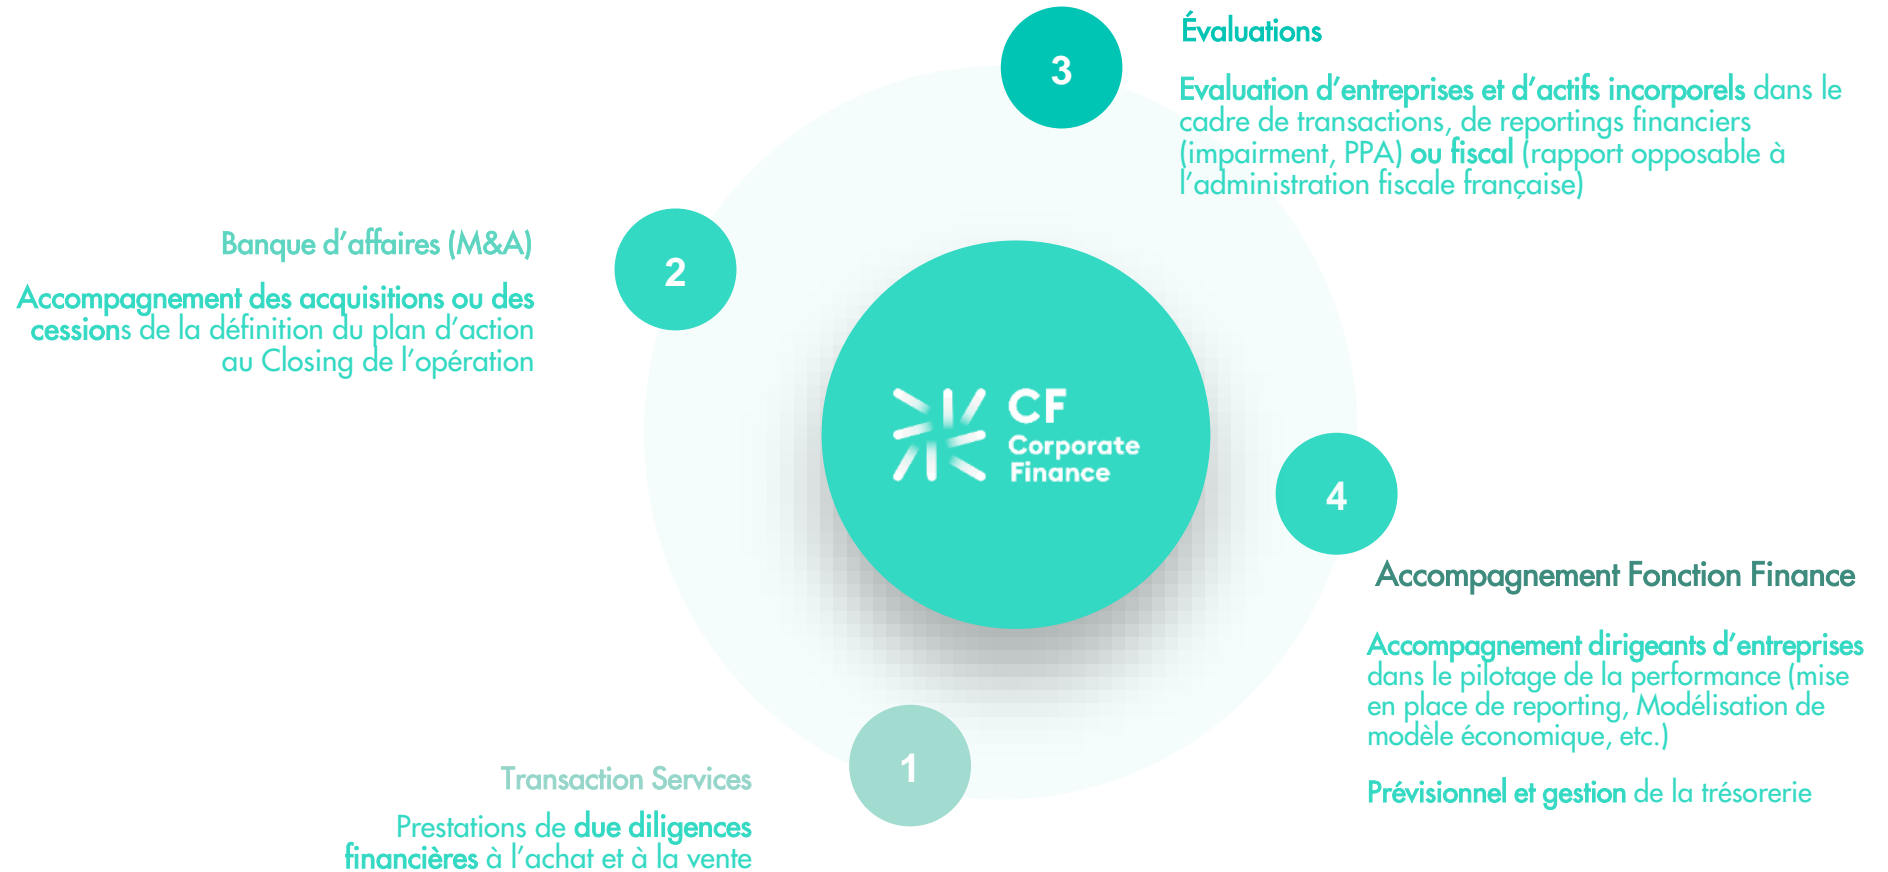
3

Évaluations

Evaluation d’entreprises et d’actifs incorporels dans le cadre de transactions, de reportings financiers (impairment, PPA) ou fiscal (rapport opposable à l’administration fiscale française)

2

Banque d’affaires (M&A)

Accompagnement des acquisitions ou des cessions de la définition du plan d’action au Closing de l’opération

CF
Corporate
Finance

4

Accompagnement Fonction Finance

Accompagnement dirigeants d’entreprises dans le pilotage de la performance (mise en place de reporting, Modélisation de modèle économique, etc.)

Prévisionnel et gestion de la trésorerie

1

Transaction Services

Prestations de due diligences financières à l’achat et à la vente